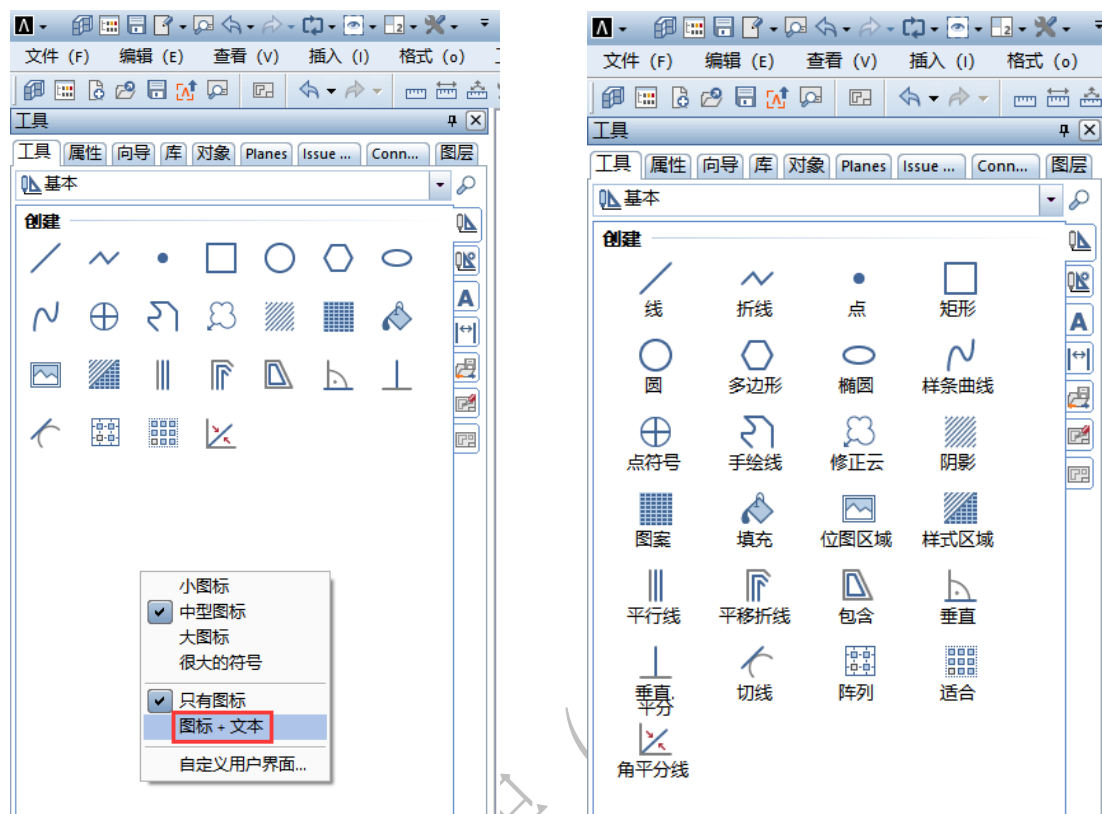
文件 (F)　编辑 (E)　查看 (V)　插入 (I)　格式 (o)

工具

工具　属性　向导　库　对象　Planes　Issue ...　Conn...　图层

基本

创建

小图标
中型图标
大图标
很大的符号
只有图标
图标 + 文本
自定义用户界面...

文件 (F)　编辑 (E)　查看 (V)　插入 (I)　格式 (o)

工具

工具　属性　向导　库　对象　Planes　Issue ...　Conn...　图层

基本

创建

线　折线　点　矩形
圆　多边形　椭圆　样条曲线
点符号　手绘线　修正云　阴影
图案　填充　位图区域　样式区域
平行线　平移折线　包含　垂直
垂直.平分　切线　阵列　适合
角平分线